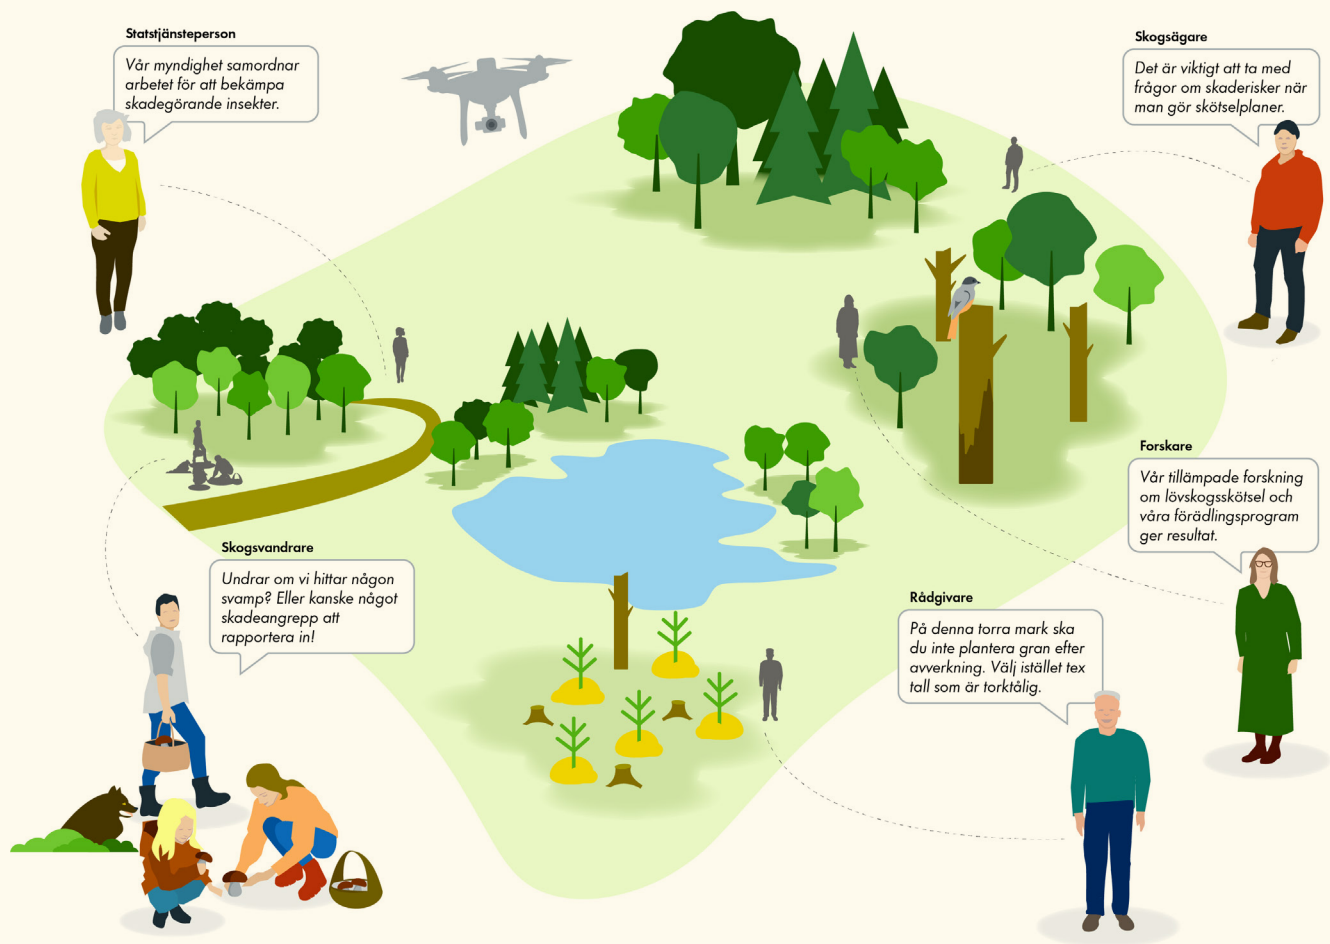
Statstjänsteperson

Vår myndighet samordnar arbetet för att bekämpa skadegörande insekter.

Skogsägare

Det är viktigt att ta med frågor om skaderisker när man gör skötselplaner.

Forskare

Vår tillämpade forskning om lövskogsskötsel och våra förädlingsprogram ger resultat.

Skogsvandrare

Undrar om vi hittar någon svamp? Eller kanske något skadeangrepp att rapportera in!

Rådgivare

På denna torra mark ska du inte plantera gran efter avverkning. Välj istället tex tall som är torktålig.